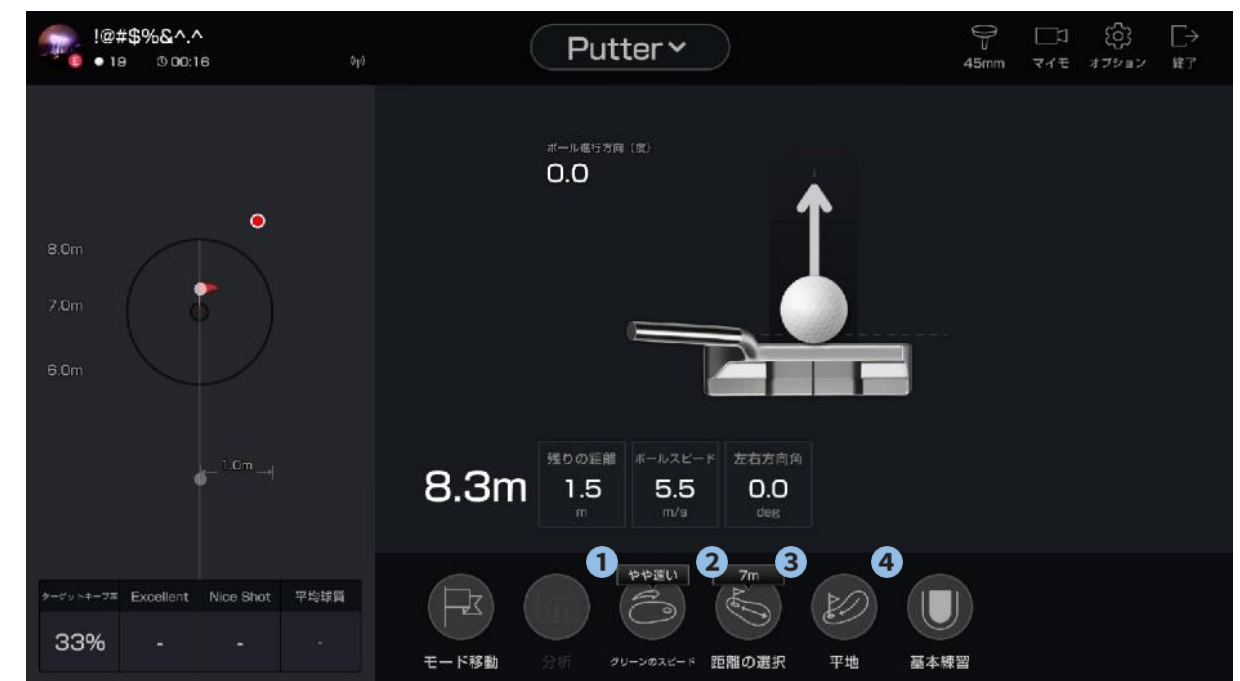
!@#$%&^.^
19 00:16

Putter

45mm マイモ オプション 終了

ボール進行方向（度）
0.0

8.0m
7.0m
6.0m
1.0m

8.3m

| 残りの距離 | ボールスピード | 左右方向角 |
|---|---|---|
| 1.5 m | 5.5 m/s | 0.0 deg |

| ターゲットキープ率 | Excellent | Nice Shot | 平均球質 |
|---|---|---|---|
| 33% | - | - | - |

1 やや遅い 2 7m 3 4

モード移動 分析 グリーンのスピード 距離の選択 平地 基本練習